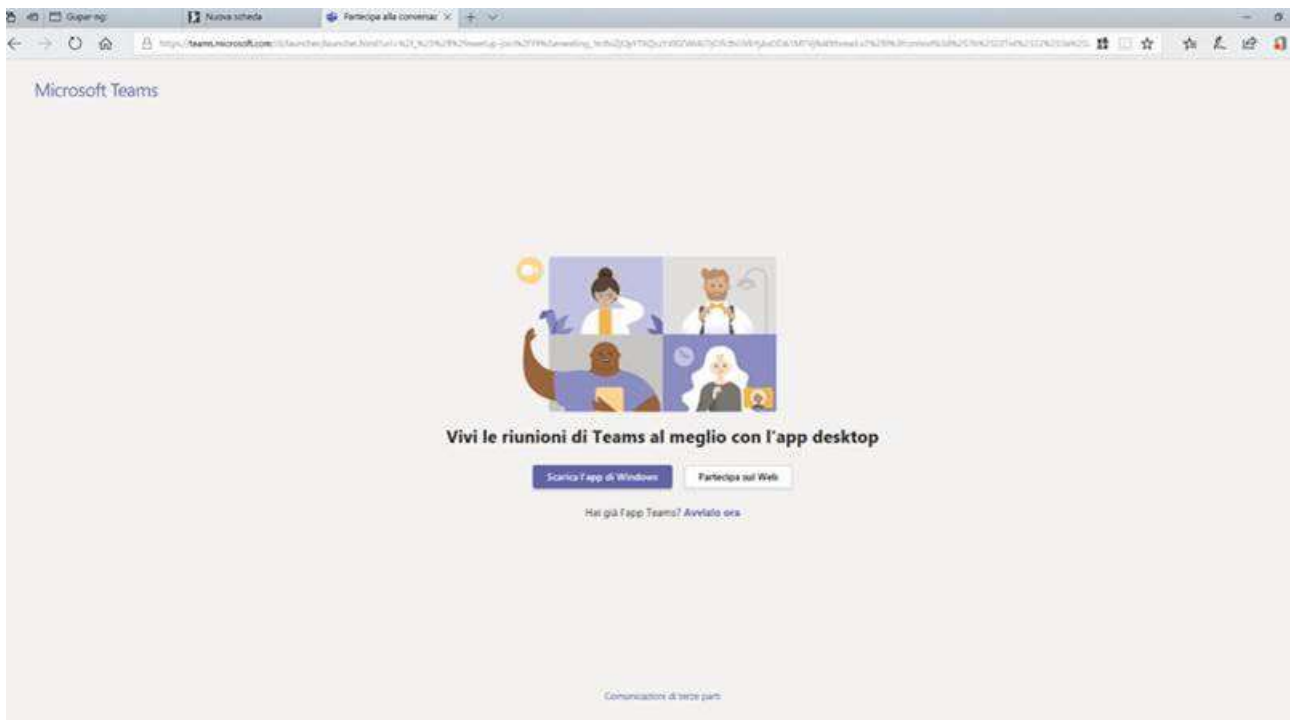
Gupar ng
Nuova scheda
Partecipa alla conversaz ×
https://teams.microsoft.com/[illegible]

Microsoft Teams

Vivi le riunioni di Teams al meglio con l'app desktop

Scarica l'app di Windows
Partecipa sul Web

Hai già l'app Teams? Avvialo ora

Comunicazioni di terze parti